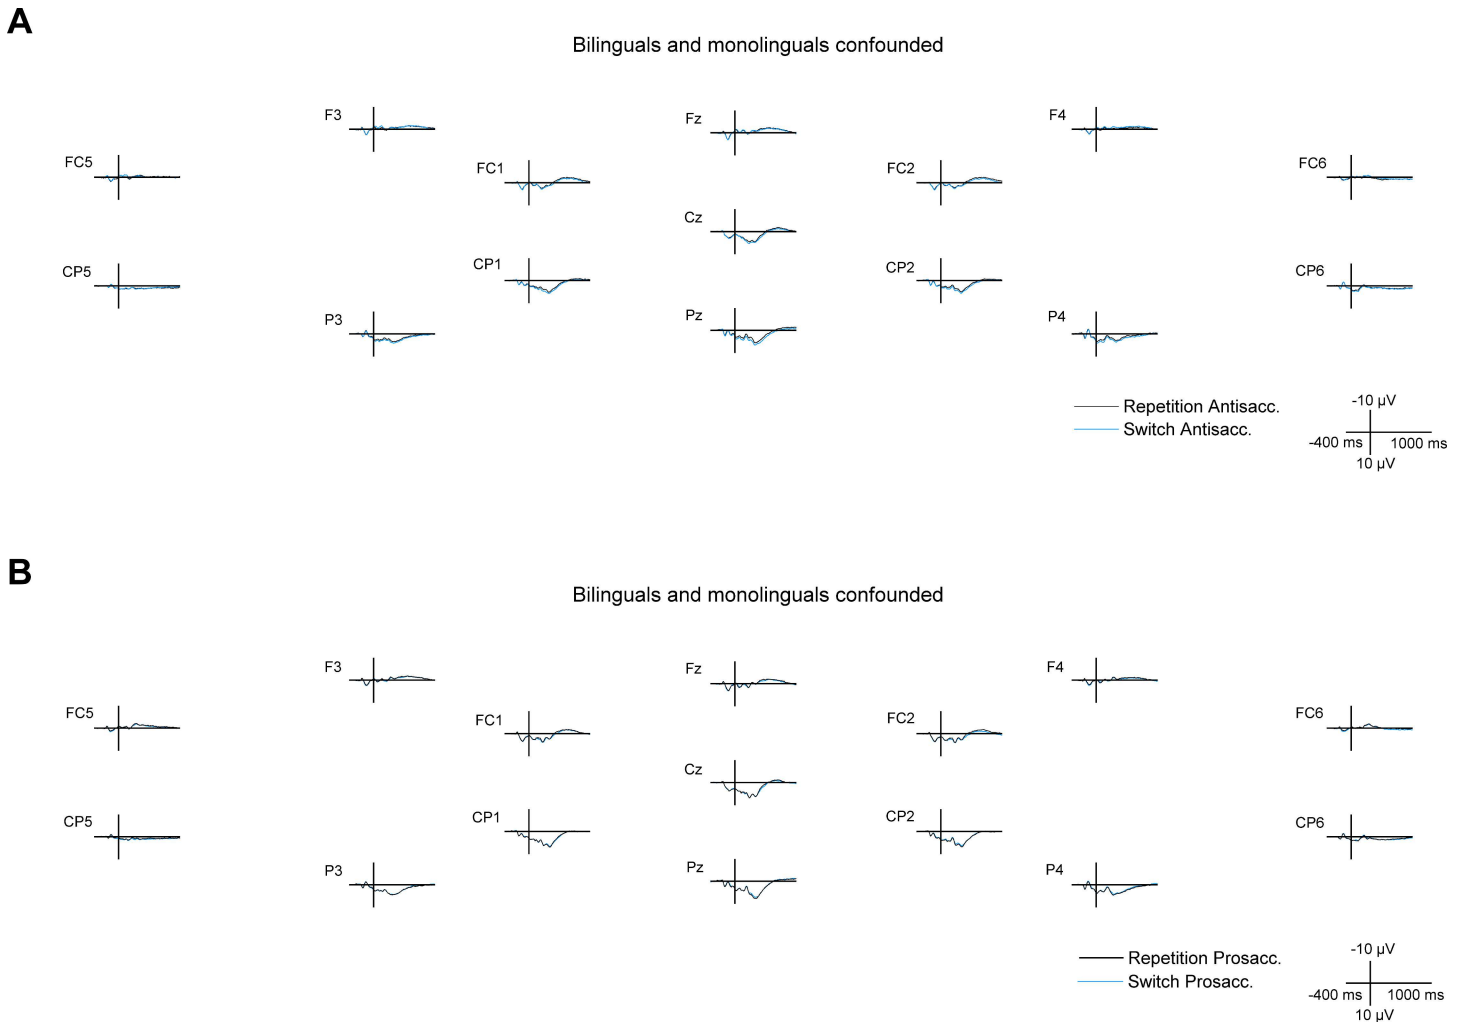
A

Bilinguals and monolinguals confounded

F3 Fz F4

FC5 FC1 FC2 FC6

Cz

CP5 CP1 CP2 CP6

P3 Pz P4

Repetition Antisacc.
Switch Antisacc.

-10 μV
-400 ms 1000 ms
10 μV

B

Bilinguals and monolinguals confounded

F3 Fz F4

FC5 FC1 FC2 FC6

Cz

CP5 CP1 CP2 CP6

P3 Pz P4

Repetition Prosacc.
Switch Prosacc.

-10 μV
-400 ms 1000 ms
10 μV